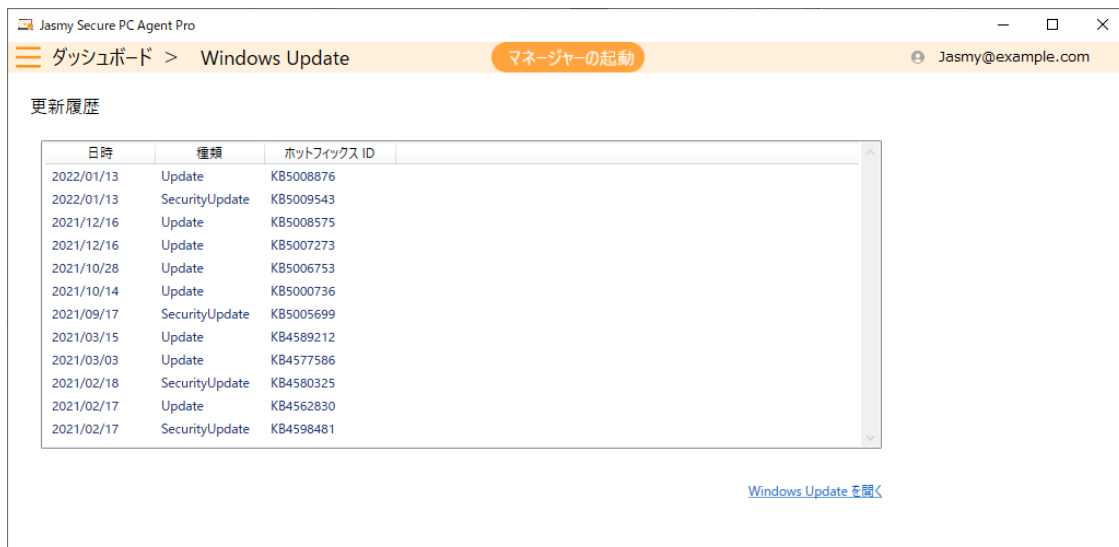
Jasmy Secure PC Agent Pro

ダッシュボード > Windows Update

マネージャーの起動

Jasmy@example.com

更新履歴

| 日時 | 種類 | ホットフィックス ID |
|---|---|---|
| 2022/01/13 | Update | KB5008876 |
| 2022/01/13 | SecurityUpdate | KB5009543 |
| 2021/12/16 | Update | KB5008575 |
| 2021/12/16 | Update | KB5007273 |
| 2021/10/28 | Update | KB5006753 |
| 2021/10/14 | Update | KB5000736 |
| 2021/09/17 | SecurityUpdate | KB5005699 |
| 2021/03/15 | Update | KB4589212 |
| 2021/03/03 | Update | KB4577586 |
| 2021/02/18 | SecurityUpdate | KB4580325 |
| 2021/02/17 | Update | KB4562830 |
| 2021/02/17 | SecurityUpdate | KB4598481 |

Windows Update を開く